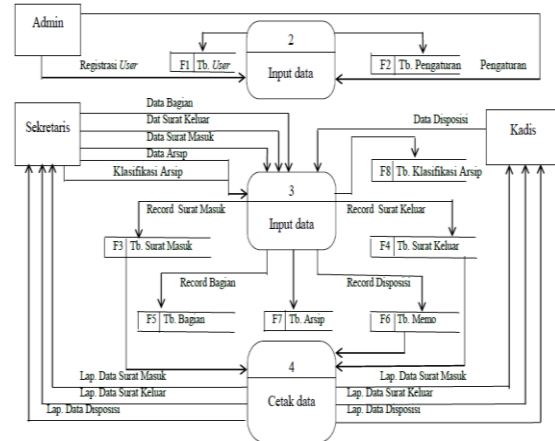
Admin

2

Input data

F1 | Tb. *User*

F2 | Tb. Pengaturan

Registrasi *User*

Pengaturan

Sekretaris

Data Bagian

Dat Surat Keluar

Data Surat Masuk

Data Arsip

Klasifikasi Arsip

Data Disposisi

Kadis

F8 | Tb. Klasifikasi Arsip

3

Input data

Record Surat Masuk

Record Surat Keluar

F3 | Tb. Surat Masuk

F4 | Tb. Surat Keluar

Record Bagian

Record Disposisi

F5 | Tb. Bagian

F7 | Tb. Arsip

F6 | Tb. Memo

4

Cetak data

Lap. Data Surat Masuk

Lap. Data Surat Keluar

Lap. Data Disposisi

Lap. Data Surat Masuk

Lap. Data Surat Keluar

Lap. Data Disposisi